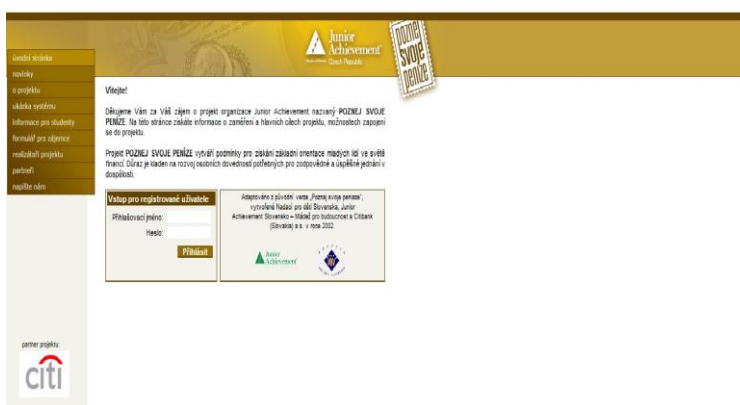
Junior Achievement
Czech Republic

POZNEJ SVOJE PENÍZE

úvodní stránka
novinky
o projektu
ukázka systému
informace pro studenty
formulář pro objemce
realizátoři projektu
partneři
napište nám

Vítejte!

Děkujeme Vám za Váš zájem o projekt organizace Junior Achievement nazvaný POZNEJ SVOJE PENÍZE. Na této stránce získáte informace o zaměření a hlavních cílech projektu, možnostech zapojení se do projektu.

Projekt POZNEJ SVOJE PENÍZE vytváří podmínky pro získání základní orientace mladých lidí ve světě financí. Důraz je kladen na rozvoj osobních dovedností potřebných pro zodpovědné a úspěšné jednání v dospělosti.

Vstup pro registrované uživatele
Přihlašovací jméno:
Heslo:
Přihlásit

Adaptováno z původní verze „Poznaj svoje peniaze", vytvořené Nadací pro děti Slovenska, Junior Achievement Slovensko – Mládež pro budoucnost a Citibank (Slovakia) a.s. v roce 2002.

Junior Achievement

partner projektu:
citi